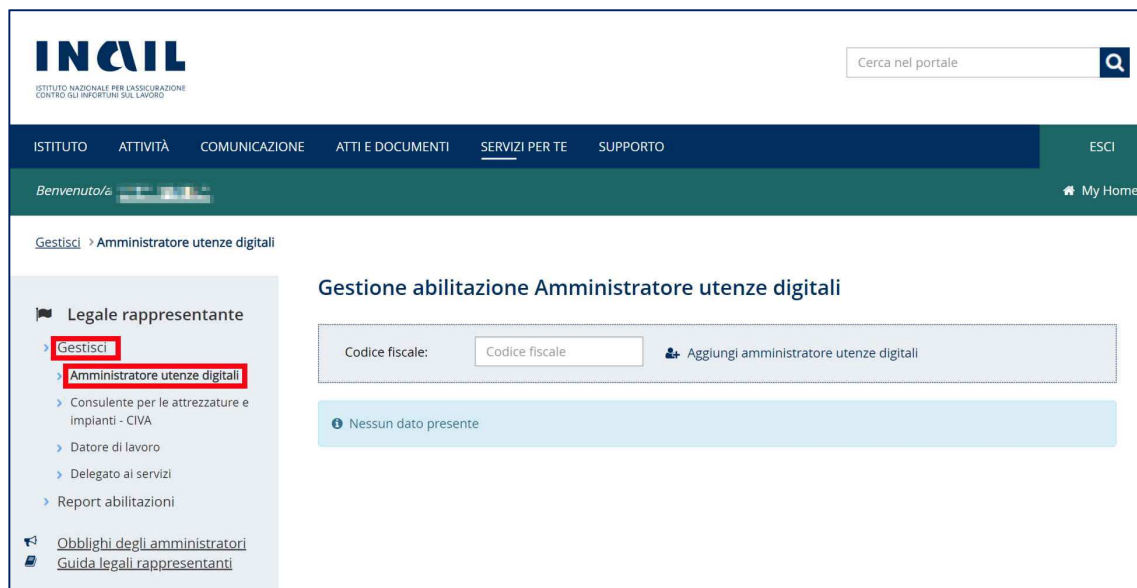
INAIL
ISTITUTO NAZIONALE PER L'ASSICURAZIONE CONTRO GLI INFORTUNI SUL LAVORO

Cerca nel portale

ISTITUTO ATTIVITÀ COMUNICAZIONE ATTI E DOCUMENTI SERVIZI PER TE SUPPORTO ESCI

Benvenuto/a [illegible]

My Home

Gestisci > Amministratore utenze digitali

Legale rappresentante
Gestisci
Amministratore utenze digitali
Consulente per le attrezzature e impianti - CIVA
Datore di lavoro
Delegato ai servizi
Report abilitazioni

Obblighi degli amministratori
Guida legali rappresentanti

Gestione abilitazione Amministratore utenze digitali

Codice fiscale: Codice fiscale Aggiungi amministratore utenze digitali

Nessun dato presente